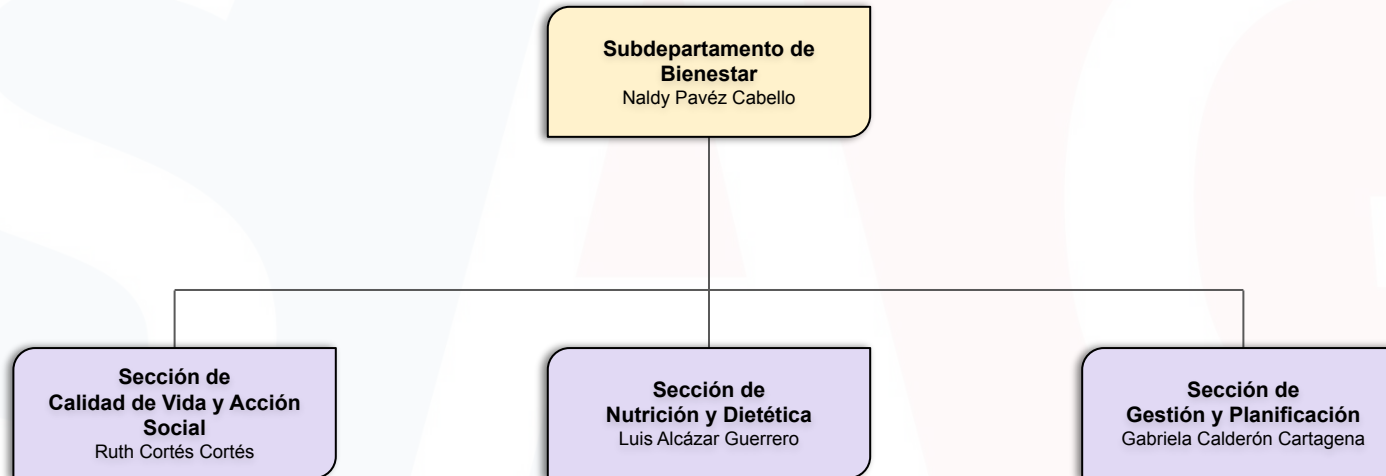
Subdepartamento de Bienestar
Naldy Pavéz Cabello

Sección de Calidad de Vida y Acción Social
Ruth Cortés Cortés

Sección de Nutrición y Dietética
Luis Alcázar Guerrero

Sección de Gestión y Planificación
Gabriela Calderón Cartagena